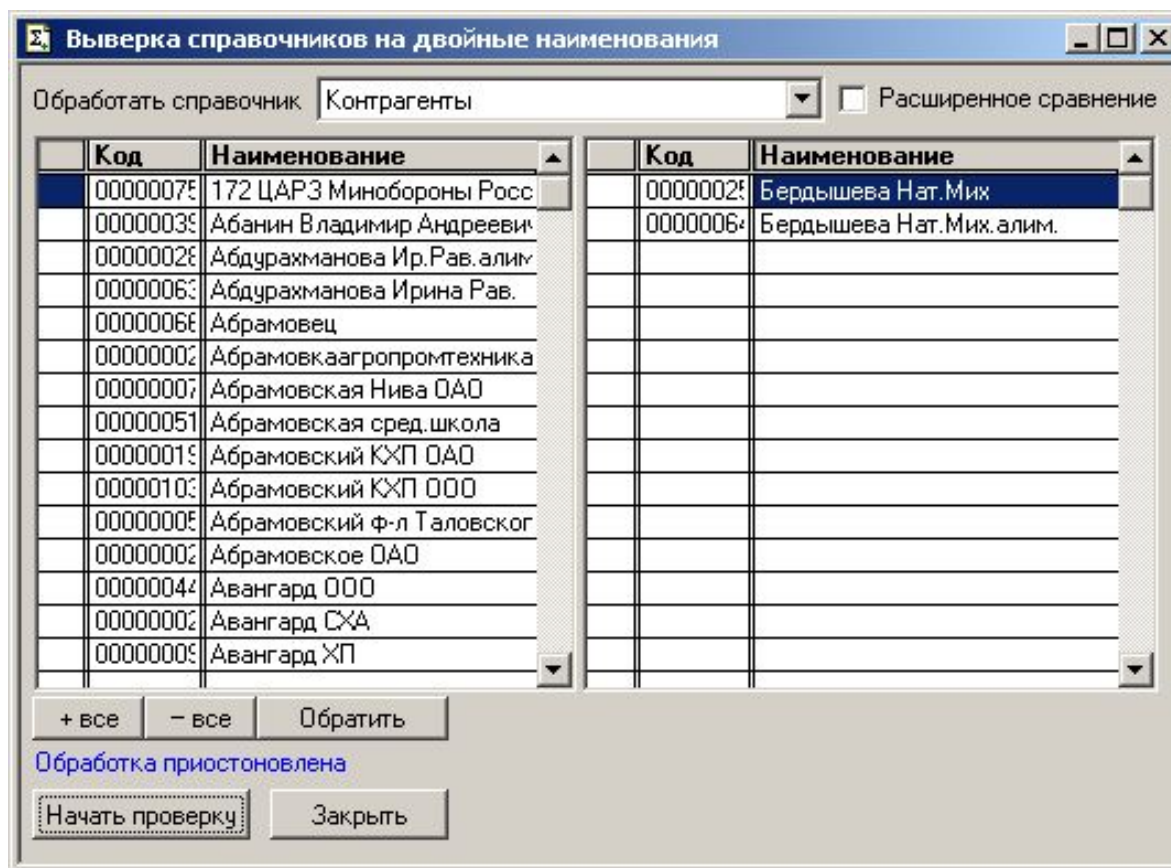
Выверка справочников на двойные наименования

Обработать справочник Контрагенты

Расширенное сравнение

| Код | Наименование |
|---|---|
| 00000075 | 172 ЦАРЗ Минобороны Росс |
| 00000039 | Абанин Владимир Андреевич |
| 00000028 | Абдурахманова Ир.Рав.алим |
| 00000063 | Абдурахманова Ирина Рав. |
| 00000066 | Абрамовец |
| 00000002 | Абрамовкаагропромтехника |
| 00000007 | Абрамовская Нива ОАО |
| 00000051 | Абрамовская сред.школа |
| 00000019 | Абрамовский КХП ОАО |
| 00000103 | Абрамовский КХП ООО |
| 00000005 | Абрамовский ф-л Таловског |
| 00000002 | Абрамовское ОАО |
| 00000044 | Авангард ООО |
| 00000002 | Авангард СХА |
| 00000009 | Авангард ХП |

| Код | Наименование |
|---|---|
| 00000025 | Бердышева Нат.Мих |
| 00000064 | Бердышева Нат.Мих.алим. |

+ все | − все | Обратить

Обработка приостоновлена

Начать проверку | Закрыть